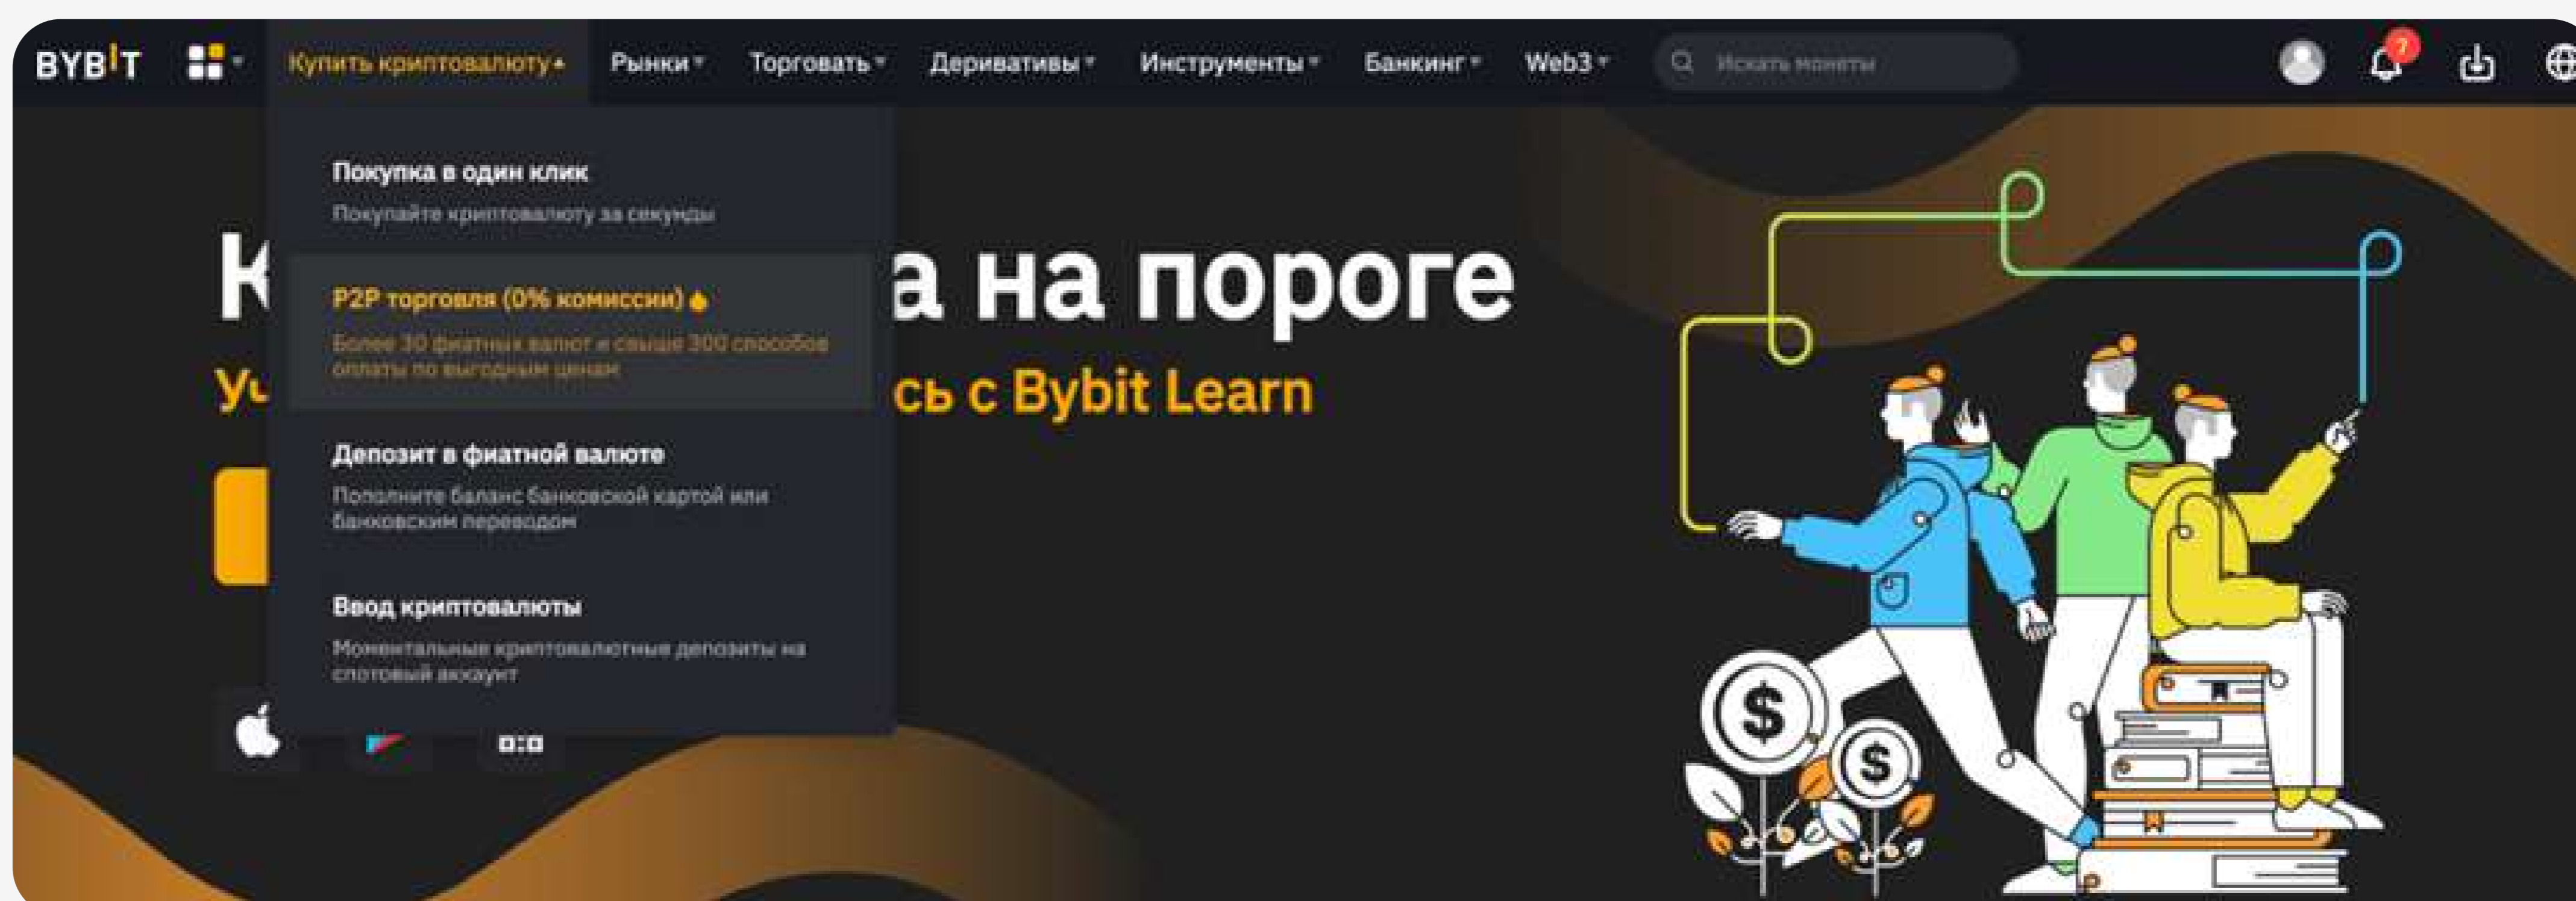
BYBIT Купить криптовалюту Рынки Торговать Деривативы Инструменты Банкинг Web3 Искать монеты 7

Покупка в один клик
Покупайте криптовалюту за секунды

P2P торговля (0% комиссии)
Более 30 фиатных валют и свыше 300 способов оплаты по выгодным ценам

Депозит в фиатной валюте
Пополните баланс банковской картой или банковским переводом

Ввод криптовалюты
Моментальные криптовалютные депозиты на спотовый аккаунт

К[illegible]а на пороге
У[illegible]сь с Bybit Learn

$ $